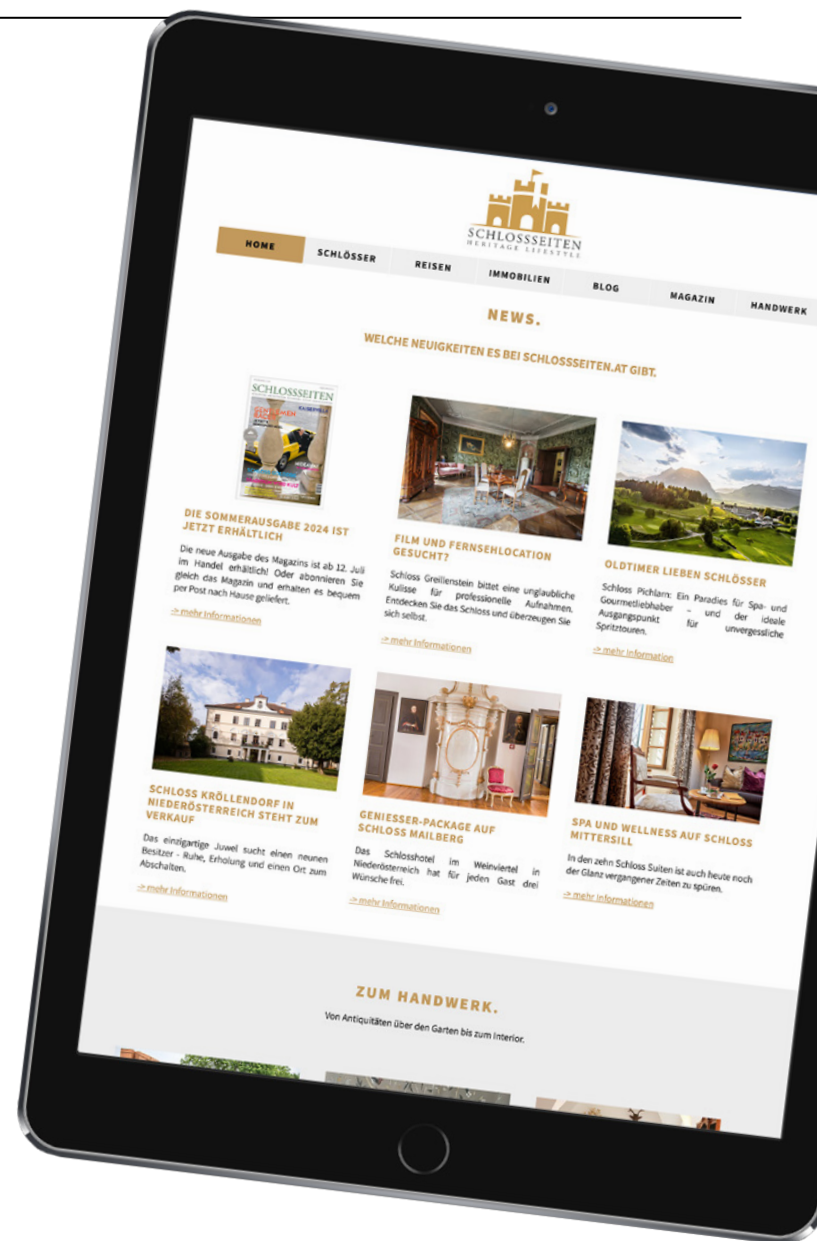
SCHLOSSSEITEN
HERITAGE LIFESTYLE

HOME
SCHLÖSSER
REISEN
IMMOBILIEN
BLOG
MAGAZIN
HANDWERK

NEWS.

WELCHE NEUIGKEITEN ES BEI SCHLOSSSEITEN.AT GIBT.

SCHLOSSSEITEN

DIE SOMMERAUSGABE 2024 IST JETZT ERHÄLTLICH

Die neue Ausgabe des Magazins ist ab 12. Juli im Handel erhältlich! Oder abonnieren Sie gleich das Magazin und erhalten es bequem per Post nach Hause geliefert.

-> mehr Informationen

FILM UND FERNSEHLOCATION GESUCHT?

Schloss Greillenstein bittet eine unglaubliche Kulisse für professionelle Aufnahmen. Entdecken Sie das Schloss und überzeugen Sie sich selbst.

-> mehr Informationen

OLDTIMER LIEBEN SCHLÖSSER

Schloss Pichlarn: Ein Paradies für Spa- und Gourmetliebhaber - und der ideale Ausgangspunkt für unvergessliche Spritztouren.

-> mehr Information

SCHLOSS KRÖLLENDORF IN NIEDERÖSTERREICH STEHT ZUM VERKAUF

Das einzigartige Juwel sucht einen neunen Besitzer - Ruhe, Erholung und einen Ort zum Abschalten.

-> mehr Informationen

GENIESSER-PACKAGE AUF SCHLOSS MAILBERG

Das Schlosshotel im Weinviertel in Niederösterreich hat für jeden Gast drei Wünsche frei.

-> mehr Informationen

SPA UND WELLNESS AUF SCHLOSS MITTERSILL

In den zehn Schloss Suiten ist auch heute noch der Glanz vergangener Zeiten zu spüren.

-> mehr Informationen

ZUM HANDWERK.

Von Antiquitäten über den Garten bis zum Interior.